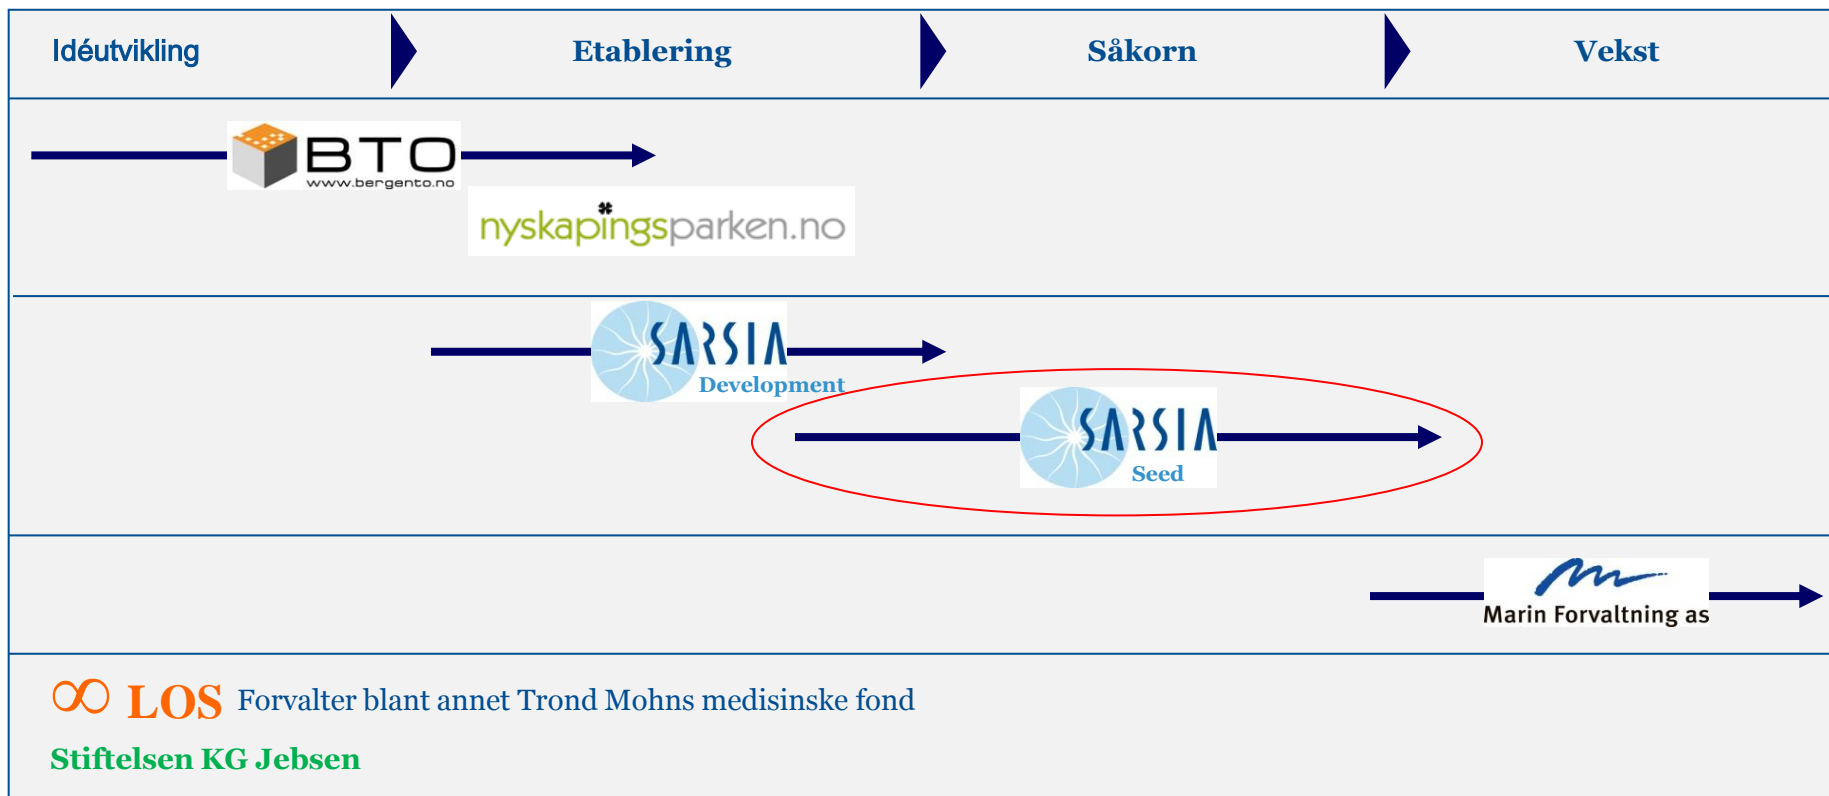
Idéutvikling

Etablering

Såkorn

Vekst

BTO
www.bergento.no

nyskapingsparken.no

SARSIA
Development

SARSIA
Seed

Marin Forvaltning as

LOS Forvalter blant annet Trond Mohns medisinske fond

Stiftelsen KG Jebsen